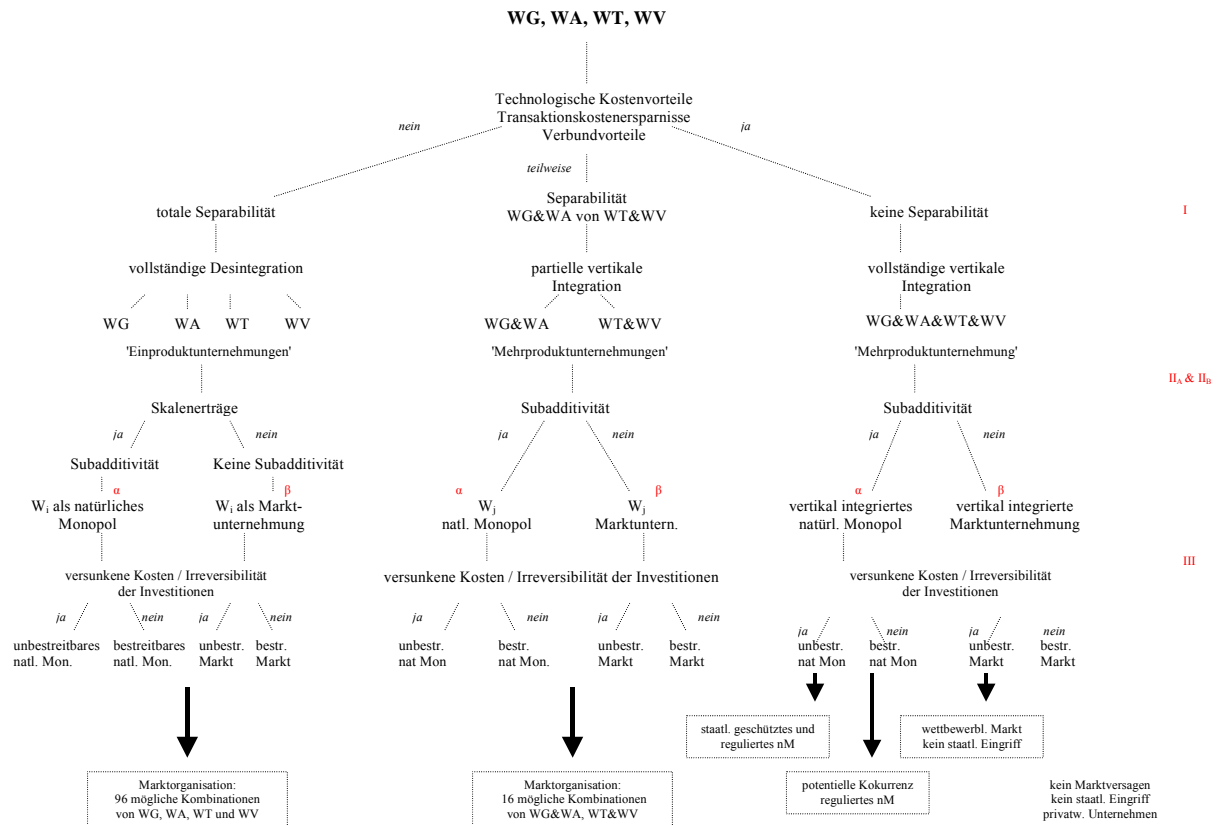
**WG, WA, WT, WV**

Technologische Kostenvorteile
Transaktionskostenersparnisse
Verbundvorteile

*nein* *teilweise* *ja*

totale Separabilität

Separabilität
WG&WA von WT&WV

keine Separabilität

I

vollständige Desintegration

WG WA WT WV

'Einproduktunternehmungen'

Skalenerträge

*ja* *nein*

Subadditivität

Keine Subadditivität

α
$W_i$ als natürliches Monopol

β
$W_i$ als Marktunternehmung

versunkene Kosten / Irreversibilität der Investitionen

*ja* *nein* *ja* *nein*

unbestreitbares natl. Mon.

bestreitbares natl. Mon.

unbestr. Markt

bestr. Markt

Marktorganisation:
96 mögliche Kombinationen
von WG, WA, WT und WV

partielle vertikale Integration

WG&WA WT&WV

'Mehrproduktunternehmungen'

Subadditivität

*ja* *nein*

α
$W_j$
natl. Monopol

β
$W_j$
Marktuntern.

versunkene Kosten / Irreversibilität der Investitionen

*ja* *nein* *ja* *nein*

unbestr. nat Mon

bestr. nat Mon.

unbestr. Markt

bestr. Markt

Marktorganisation:
16 mögliche Kombinationen
von WG&WA, WT&WV

vollständige vertikale Integration

WG&WA&WT&WV

'Mehrproduktunternehmung'

$II_A$ & $II_B$

Subadditivität

*ja* *nein*

α
vertikal integriertes natürl. Monopol

β
vertikal integrierte Marktunternehmung

III

versunkene Kosten / Irreversibilität der Investitionen

*ja* *nein* *ja* *nein*

unbestr. nat Mon

bestr. nat Mon

unbestr. Markt

bestr. Markt

staatl. geschütztes und reguliertes nM

potentielle Kokurrenz
reguliertes nM

wettbewerbl. Markt
kein staatl. Eingriff

kein Marktversagen
kein staatl. Eingriff
privatw. Unternehmen